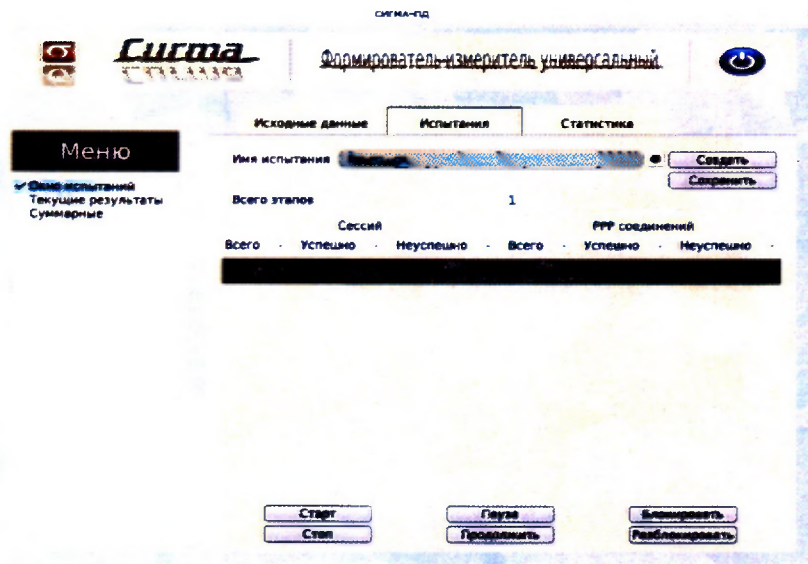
СИГМА-ПД

Сигма

Формирователь-измеритель универсальный

Исходные данные | Испытания | Статистика

Меню

✔ Окно испытаний
Текущие результаты
Суммарные

Имя испытания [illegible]

Создать
Сохранить

Всего этапов 1

Сессий

PPP соединений

| Всего | Успешно | Неуспешно | Всего | Успешно | Неуспешно |
|---|---|---|---|---|---|

Старт
Стоп
Пауза
Продолжить
Блокировать
Разблокировать